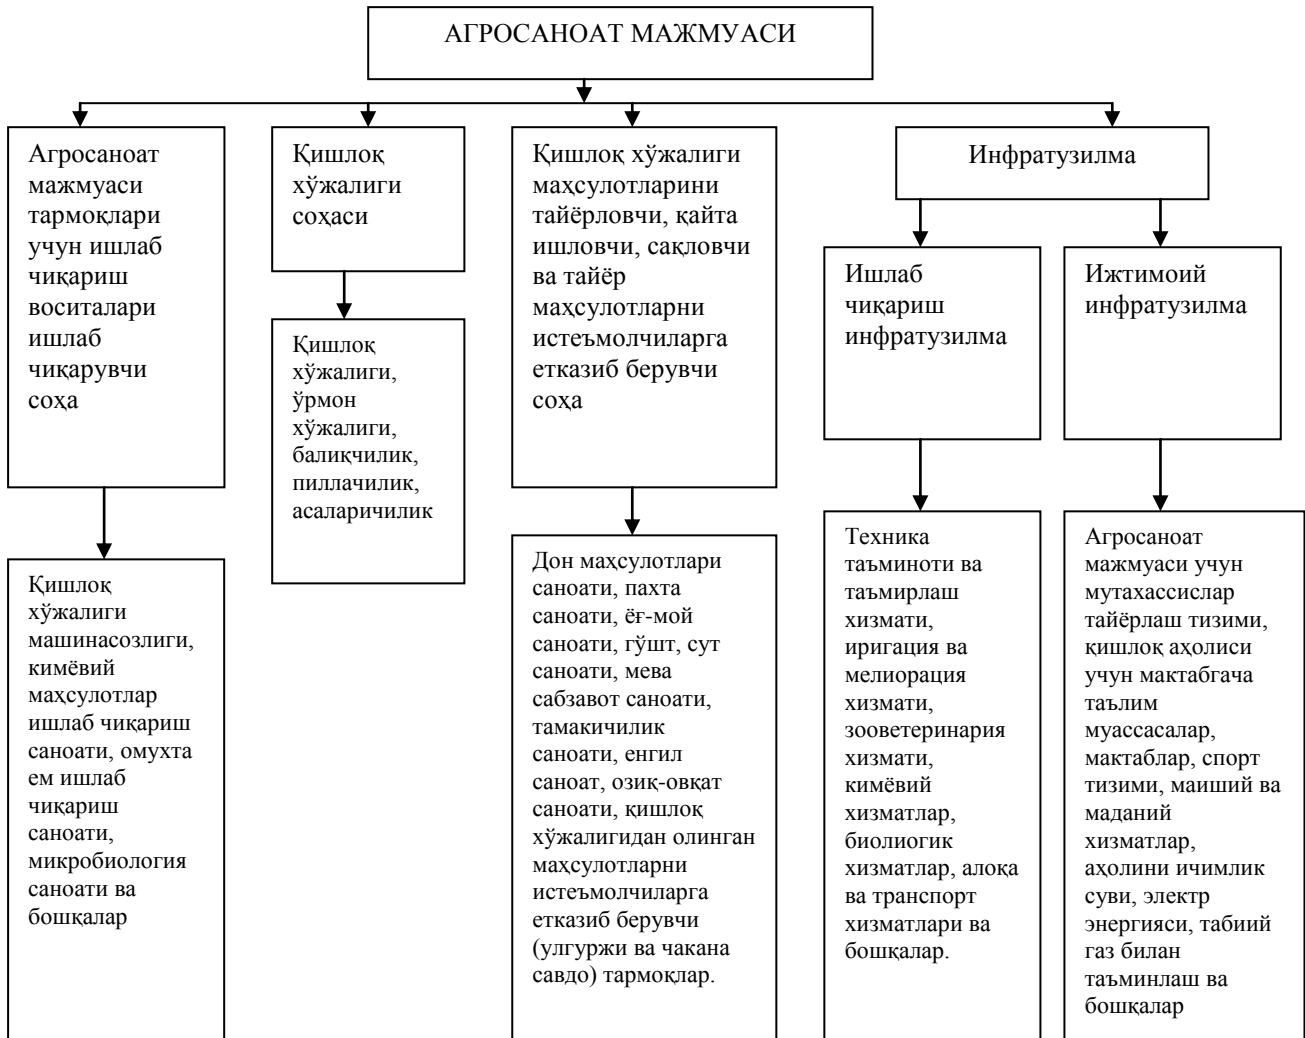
АГРОСАНОАТ МАЖМУАСИ

Агросаноат мажмуаси тармоқлари учун ишлаб чиқариш воситалари ишлаб чиқарувчи соҳа

Қишлоқ хўжалиги машинасозлиги, кимёвий маҳсулотлар ишлаб чиқариш саноати, омухта ем ишлаб чиқариш саноати, микробиология саноати ва бошқалар

Қишлоқ хўжалиги соҳаси

Қишлоқ хўжалиги, ўрмон хўжалиги, баликчилик, пиллачилик, асаларичилик

Қишлоқ хўжалиги маҳсулотларини тайёрловчи, қайта ишловчи, сақловчи ва тайёр маҳсулотларни истеъмолчиларга етказиб берувчи соҳа

Дон маҳсулотлари саноати, пахта саноати, ёғ-мой саноати, гўшт, сут саноати, мева сабзавот саноати, тамакичилик саноати, енгил саноат, озиқ-овқат саноати, қишлоқ хўжалигидан олинган маҳсулотларни истеъмолчиларга етказиб берувчи (улгуржи ва чакана савдо) тармоқлар.

Инфратузилма

Ишлаб чиқариш инфратузилма

Техника таъминоти ва таъмирлаш хизмати, иригация ва мелиорация хизмати, зооветеринария хизмати, кимёвий хизматлар, биолиогик хизматлар, алоқа ва транспорт хизматлари ва бошқалар.

Ижтимоий инфратузилма

Агросаноат мажмуаси учун мутахассислар тайёрлаш тизими, қишлоқ аҳолиси учун мактабгача таълим муассасалар, мактаблар, спорт тизими, маиший ва маданий хизматлар, аҳолини ичимлик суви, электр энергияси, табиий газ билан таъминлаш ва бошқалар